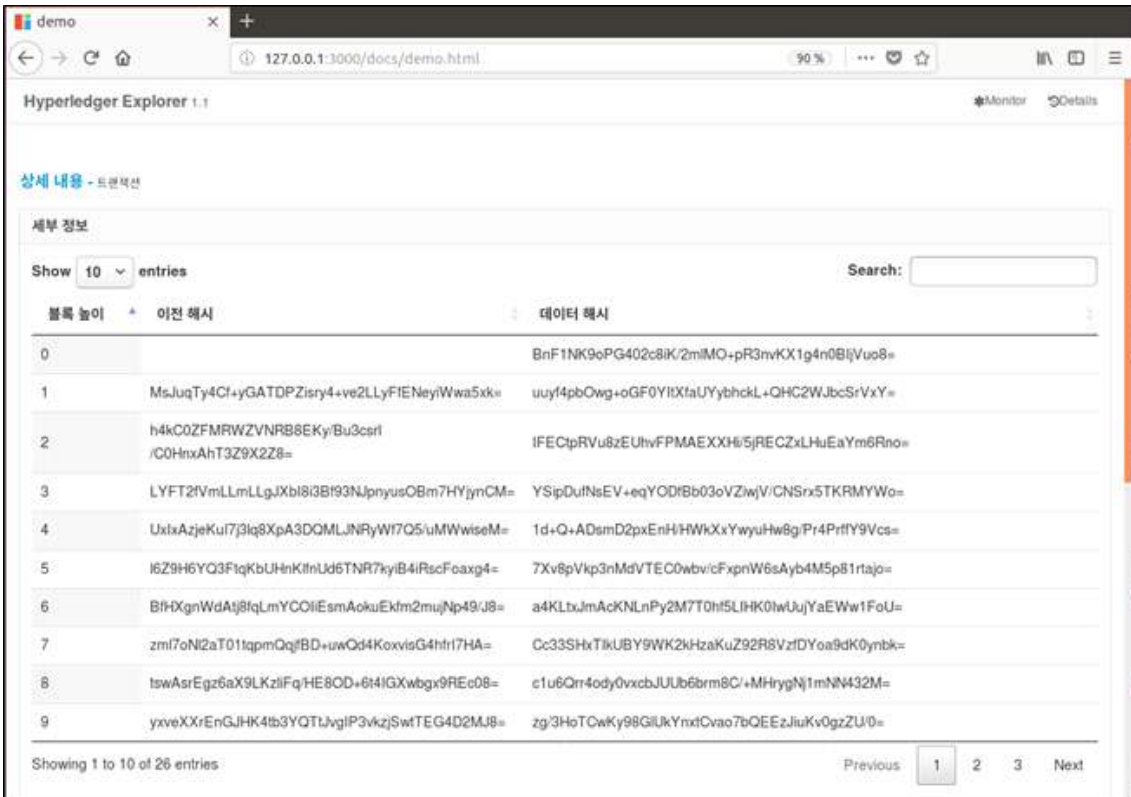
demo

127.0.0.1:3000/docs/demo.html

90%

Hyperledger Explorer 1.1

Monitor

Details

상세 내용 - 트랜잭션

세부 정보

Show 10 entries

Search:

| 블록 높이 | 이전 해시 | 데이터 해시 |
|---|---|---|
| 0 | | BnF1NK9oPG402c8iK/2mlMO+pR3nvKX1g4n0BljVuo8= |
| 1 | MsJuqTy4Cf+yGATDPZisry4+ve2LLyFfENeyiWwa5xk= | uuyf4pbOwg+oGF0YltXfaUYybhckL+QHC2WJbcSrVxY= |
| 2 | h4kC0ZFMRWZVNRB8EKy/Bu3csrl/C0HnxAhT3Z9X2Z8= | IFECtpRVu8zEUhvFPMAEXXHi/5jRECZxLHuEaYm6Rno= |
| 3 | LYFT2fVmLLmLLgJXbl8i3Bf93NJpnyusOBm7HYjynCM= | YSipDufNsEV+eqYODfBb03oVZiwjV/CNSrx5TKRMYWo= |
| 4 | UxlxAzjeKul7j3lq8XpA3DQMLJNRyWf7Q5/uMWwiseM= | 1d+Q+ADsmD2pxEnH/HWkXxYwyuHw8g/Pr4PrffY9Vcs= |
| 5 | I6Z9H6YQ3FtqKbUHnKlfnUd6TNR7kyiB4iRscFoaxg4= | 7Xv8pVkp3nMdVTEC0wbv/cFxpnW6sAyb4M5p81rtajo= |
| 6 | BfHXgnWdAtj8fqLmYCOliEsmAokuEkfm2mujNp49/J8= | a4KLtxJmAcKNLnPy2M7T0hf5LIHK0lwUujYaEWw1FoU= |
| 7 | zml7oNl2aT01tqpmQqfBD+uwQd4KoxvisG4hfrl7HA= | Cc33SHxTlkUBY9WK2kHzaKuZ92R8VzfDYoa9dK0ynbk= |
| 8 | tswAsrEgz6aX9LKzliFq/HE8OD+6t4lGXwbgx9REc08= | c1u6Qrr4ody0vxcbJUUb6brm8C/+MHrygNj1mNN432M= |
| 9 | yxveXXrEnGJHK4tb3YQTtJvglP3vkzjSwtTEG4D2MJ8= | zg/3HoTCwKy98GlUkYnxtCvao7bQEEzJiuKv0gzZU/0= |

Showing 1 to 10 of 26 entries

Previous 1 2 3 Next